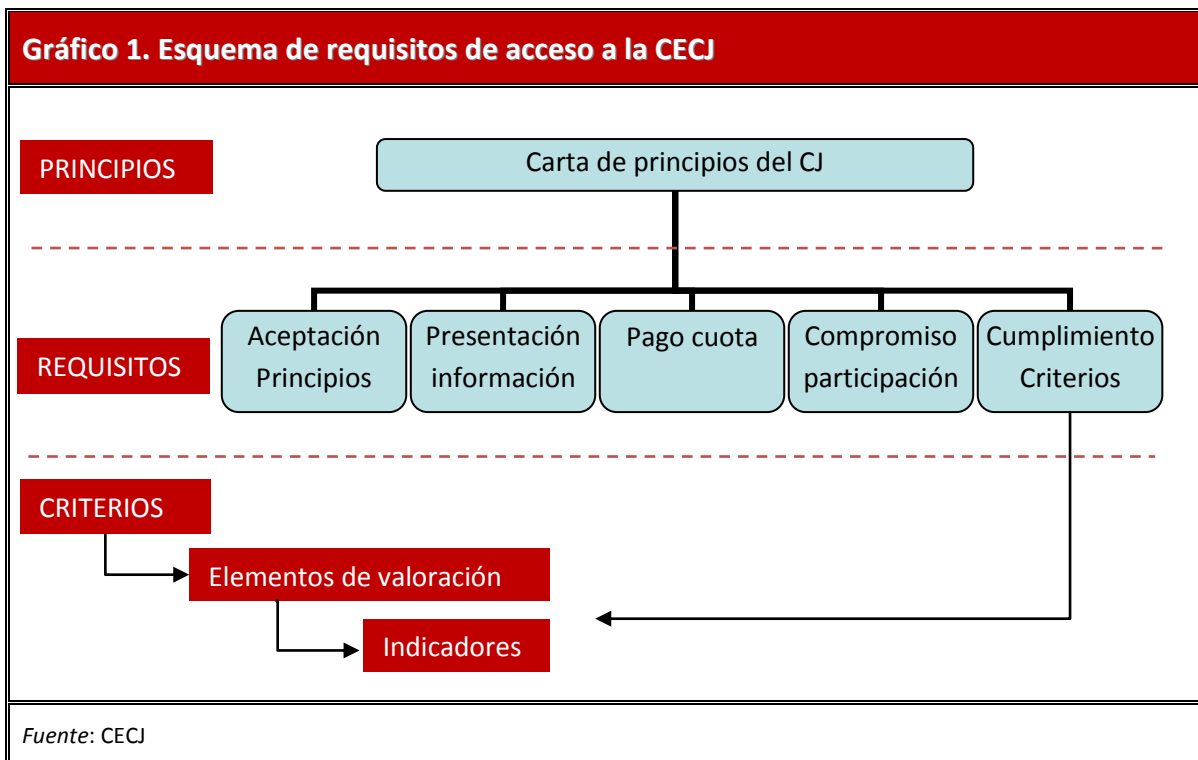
Gráfico 1. Esquema de requisitos de acceso a la CECJ

PRINCIPIOS

Carta de principios del CJ

REQUISITOS

Aceptación Principios

Presentación información

Pago cuota

Compromiso participación

Cumplimiento Criterios

CRITERIOS

Elementos de valoración

Indicadores

*Fuente*: CECJ